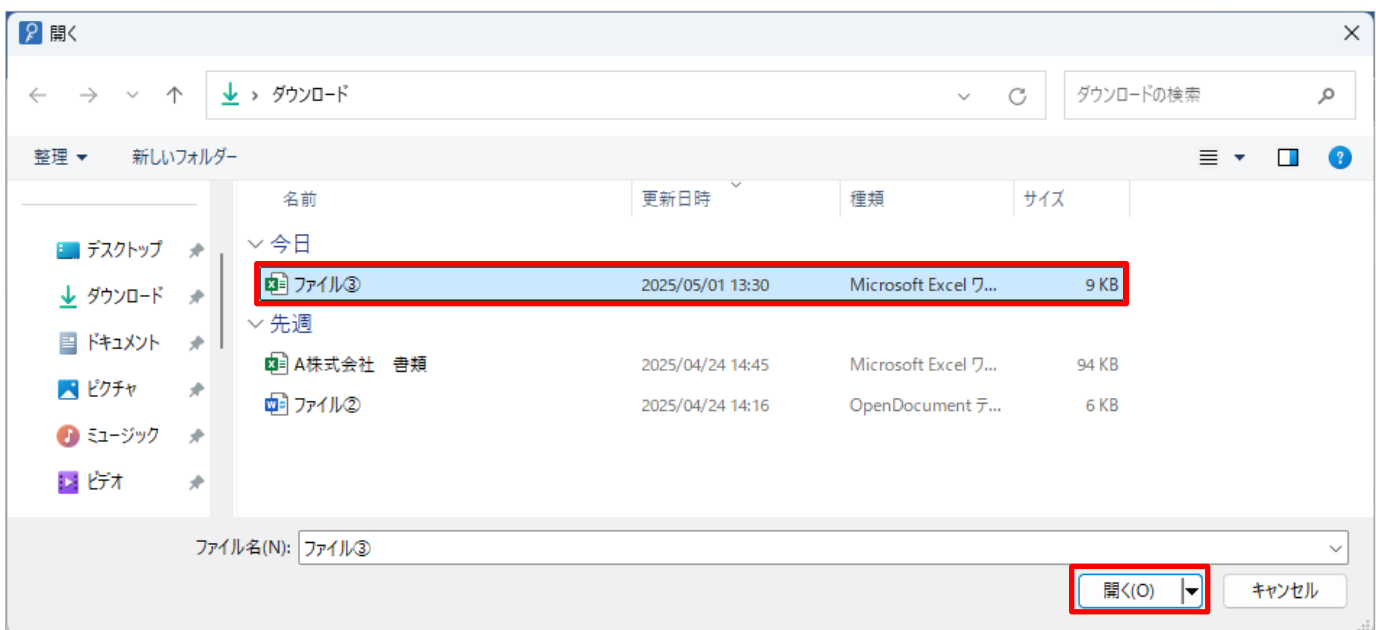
開く

ダウンロード

ダウンロードの検索

整理 ▾　新しいフォルダー

デスクトップ
ダウンロード
ドキュメント
ピクチャ
ミュージック
ビデオ

| 名前 | 更新日時 | 種類 | サイズ |
|---|---|---|---|
| 今日 | | | |
| ファイル③ | 2025/05/01 13:30 | Microsoft Excel ワ... | 9 KB |
| 先週 | | | |
| A株式会社　書類 | 2025/04/24 14:45 | Microsoft Excel ワ... | 94 KB |
| ファイル② | 2025/04/24 14:16 | OpenDocument テ... | 6 KB |

ファイル名(N): ファイル③

開く(O)　キャンセル